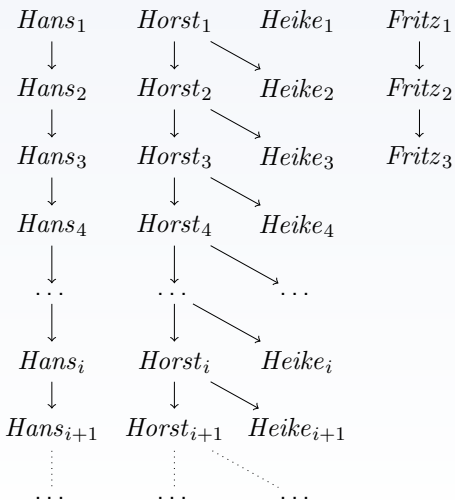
$Hans_1$ $Horst_1$ $Heike_1$ $Fritz_1$

$Hans_2$ $Horst_2$ $Heike_2$ $Fritz_2$

$Hans_3$ $Horst_3$ $Heike_3$ $Fritz_3$

$Hans_4$ $Horst_4$ $Heike_4$

$\dots$ $\dots$ $\dots$

$Hans_i$ $Horst_i$ $Heike_i$

$Hans_{i+1}$ $Horst_{i+1}$ $Heike_{i+1}$

$\dots$ $\dots$ $\dots$